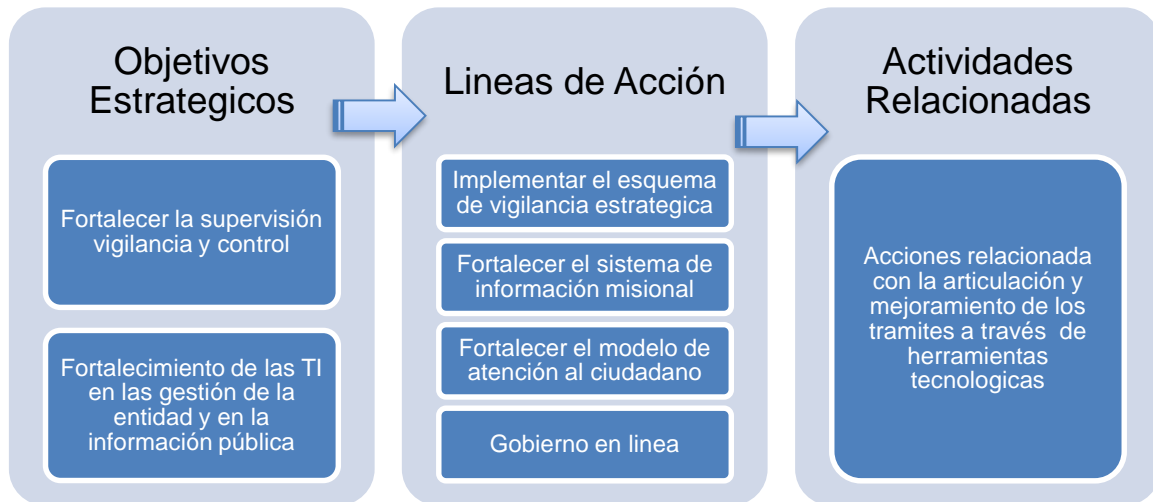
Objetivos Estrategicos

Fortalecer la supervisión vigilancia y control

Fortalecimiento de las TI en las gestión de la entidad y en la información pública

Lineas de Acción

Implementar el esquema de vigilancia estrategica

Fortalecer el sistema de información misional

Fortalecer el modelo de atención al ciudadano

Gobierno en linea

Actividades Relacionadas

Acciones relacionada con la articulación y mejoramiento de los tramites a través de herramientas tecnologicas